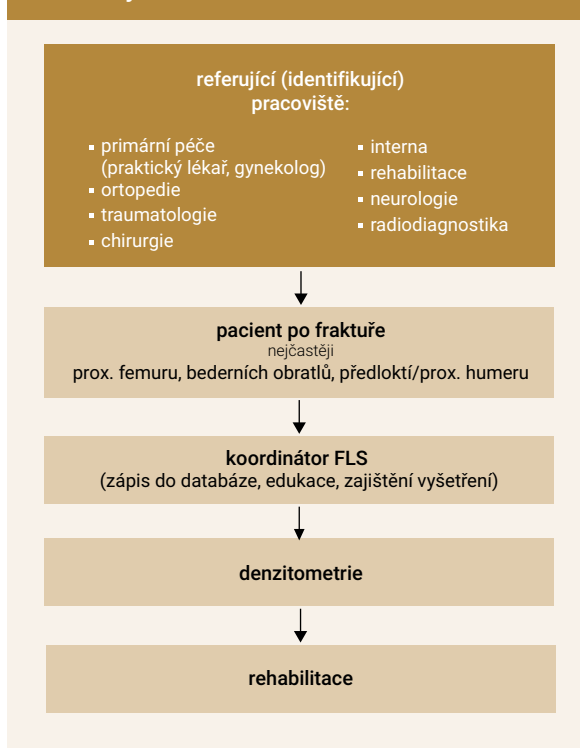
referující (identifikující) pracoviště:

- primární péče (praktický lékař, gynekolog)
- ortopedie
- traumatologie
- chirurgie

- interna
- rehabilitace
- neurologie
- radiodiagnostika

pacient po fraktuře
nejčastěji
prox. femuru, bederních obratlů, předloktí/prox. humeru

koordinátor FLS
(zápis do databáze, edukace, zajištění vyšetření)

denzitometrie

rehabilitace